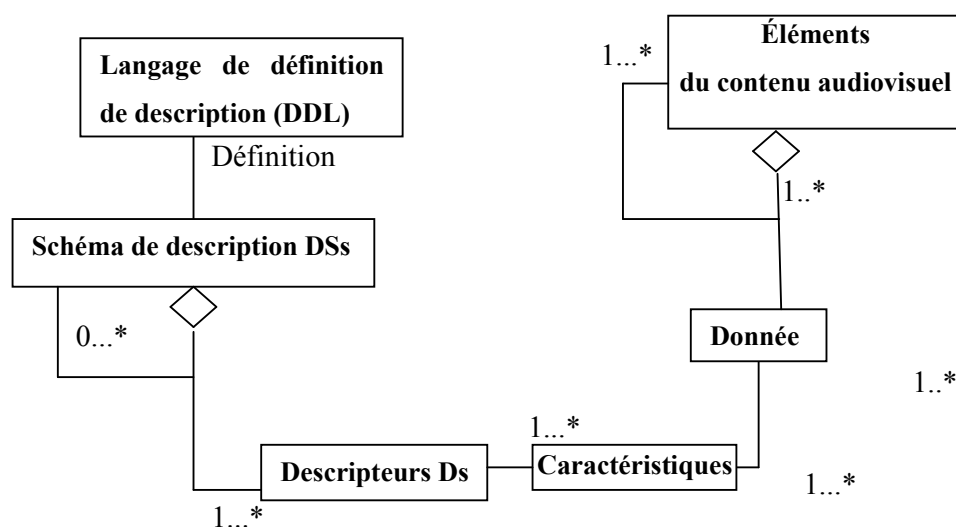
Langage de définition de description (DDL)

Définition

Schéma de description DSs

0...*

1...*

Éléments du contenu audiovisuel

1..*

Donnée

1..*

1...*

Descripteurs Ds

Caractéristiques

1...*

1...*